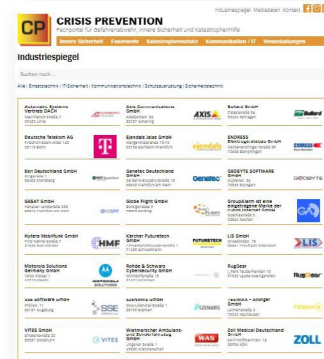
CP CRISIS PREVENTION

Fachportal für Gefahrenabwehr, Innere Sicherheit und Katastrophenhilfe

Industriespiegel Mediadaten Kontakt

Innere Sicherheit | Feuerwehr | Katastrophenschutz | Kommunikation / IT | Veranstaltungen

Industriespiegel

Suchen nach ...

Alle | Einsatztechnik | IT/Sicherheit | Kommunikationstechnik | Schutzausrüstung | Sicherheitstechnik

| | |
|---|---|
| Axis Communications GmbH | Bullard GmbH |
| Deutsche Telekom AG | Ejendals Jalas GmbH | ENDRESS Elektrogerätebau GmbH |
| Esri Deutschland GmbH | Genetec Deutschland GmbH | GEDEYE SOFTWARE GmbH |
| GESAT GmbH | Globe Flight GmbH | Groupkraft ist eine eingetragene Marke der Adam Hall GmbH |
| Hytera Mobilfunk GmbH | Kärcher Futuretech GmbH | LIS GmbH |
| Motorola Solutions Germany GmbH | Rohde & Schwarz Cybersecurity GmbH | RugGear |
| SSE software GmbH | Szenaris GmbH | Tiemann – Jollinger GmbH |
| VITES GmbH | Weinmannsche Ambulanz- und Rettungsverbands GmbH | Zoll Medical Deutschland GmbH |